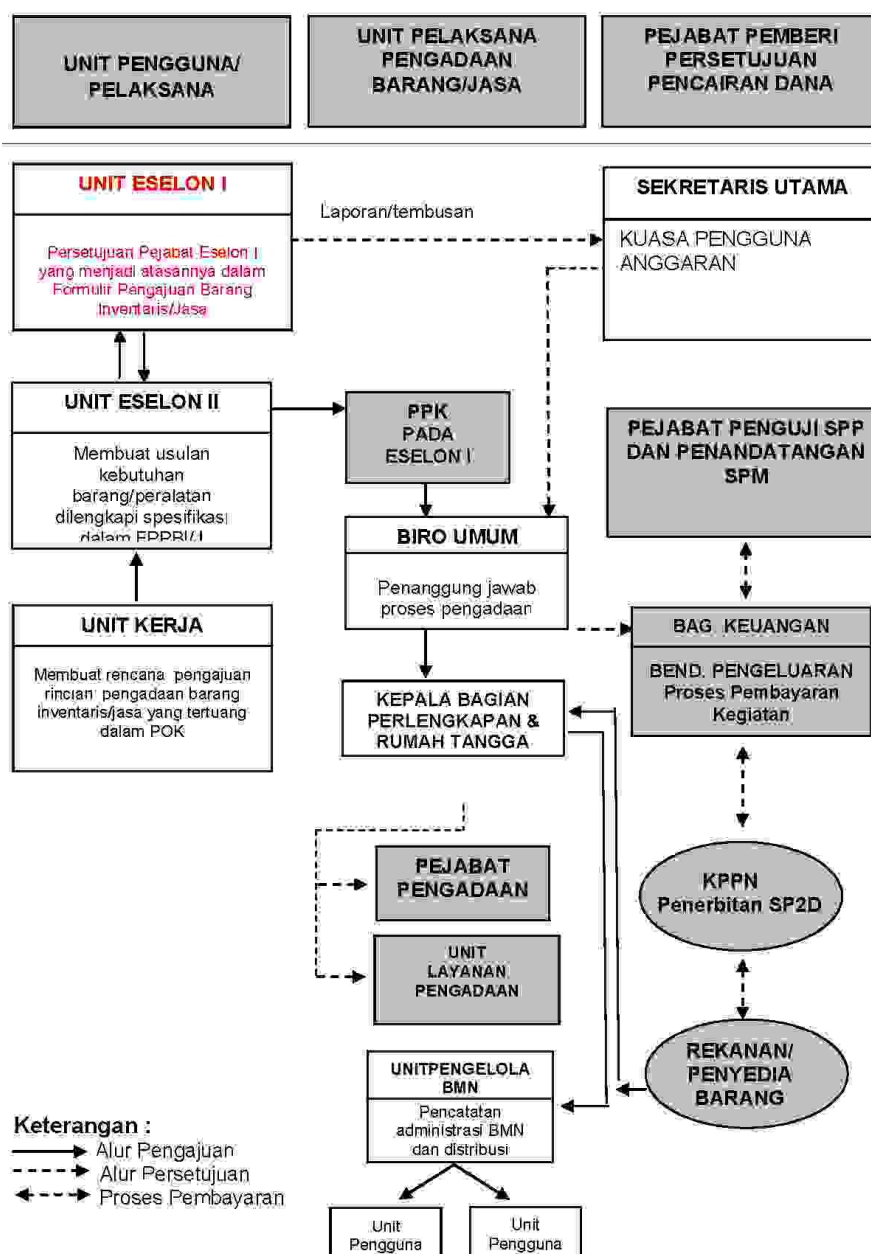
UNIT PENGGUNA/ PELAKSANA

UNIT PELAKSANA PENGADAAN BARANG/JASA

PEJABAT PEMBERI PERSETUJUAN PENCAIRAN DANA

UNIT ESELON I

Persetujuan Pejabat Eselon I yang menjadi atasannya dalam Formulir Pengajuan Barang Inventaris/Jasa

Laporan/tembusan

SEKRETARIS UTAMA

KUASA PENGGUNA ANGGARAN

UNIT ESELON II

Membuat usulan kebutuhan barang/peralatan dilengkapi spesifikasi dalam FPPBI/J

PPK PADA ESELON I

PEJABAT PENGUJI SPP DAN PENANDATANGAN SPM

BIRO UMUM

Penanggung jawab proses pengadaan

UNIT KERJA

Membuat rencana pengajuan rincian pengadaan barang inventaris/jasa yang tertuang dalam POK

BAG. KEUANGAN

BEND. PENGELUARAN Proses Pembayaran Kegiatan

KEPALA BAGIAN PERLENGKAPAN & RUMAH TANGGA

PEJABAT PENGADAAN

KPPN Penerbitan SP2D

UNIT LAYANAN PENGADAAN

REKANAN/ PENYEDIA BARANG

UNITPENGELOLA BMN

Pencatatan administrasi BMN dan distribusi

Keterangan :
Alur Pengajuan
Alur Persetujuan
Proses Pembayaran

Unit Pengguna

Unit Pengguna